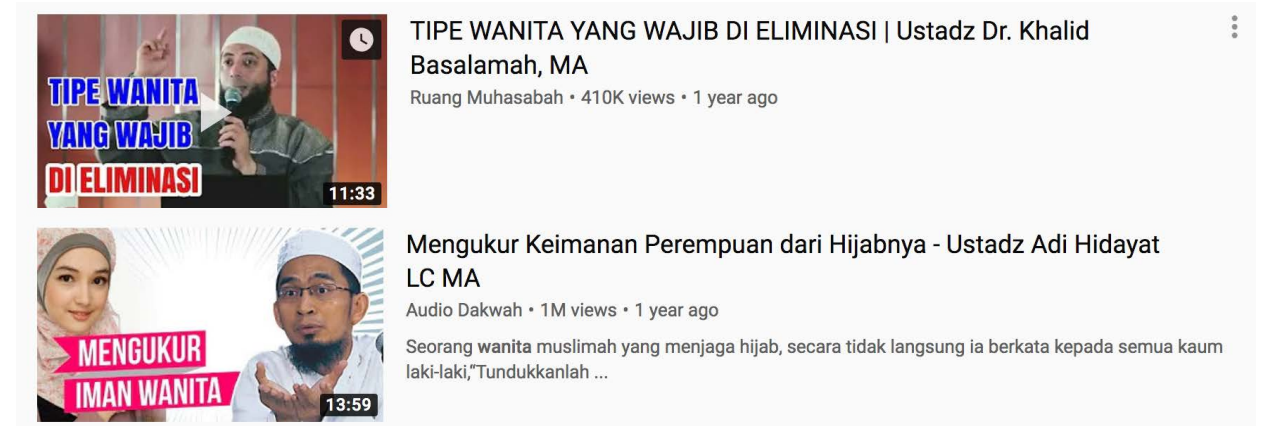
TIPE WANITA YANG WAJIB DI ELIMINASI

11:33

TIPE WANITA YANG WAJIB DI ELIMINASI | Ustadz Dr. Khalid Basalamah, MA

Ruang Muhasabah • 410K views • 1 year ago

MENGUKUR IMAN WANITA

13:59

Mengukur Keimanan Perempuan dari Hijabnya - Ustadz Adi Hidayat LC MA

Audio Dakwah • 1M views • 1 year ago

Seorang wanita muslimah yang menjaga hijab, secara tidak langsung ia berkata kepada semua kaum laki-laki,"Tundukkanlah ...